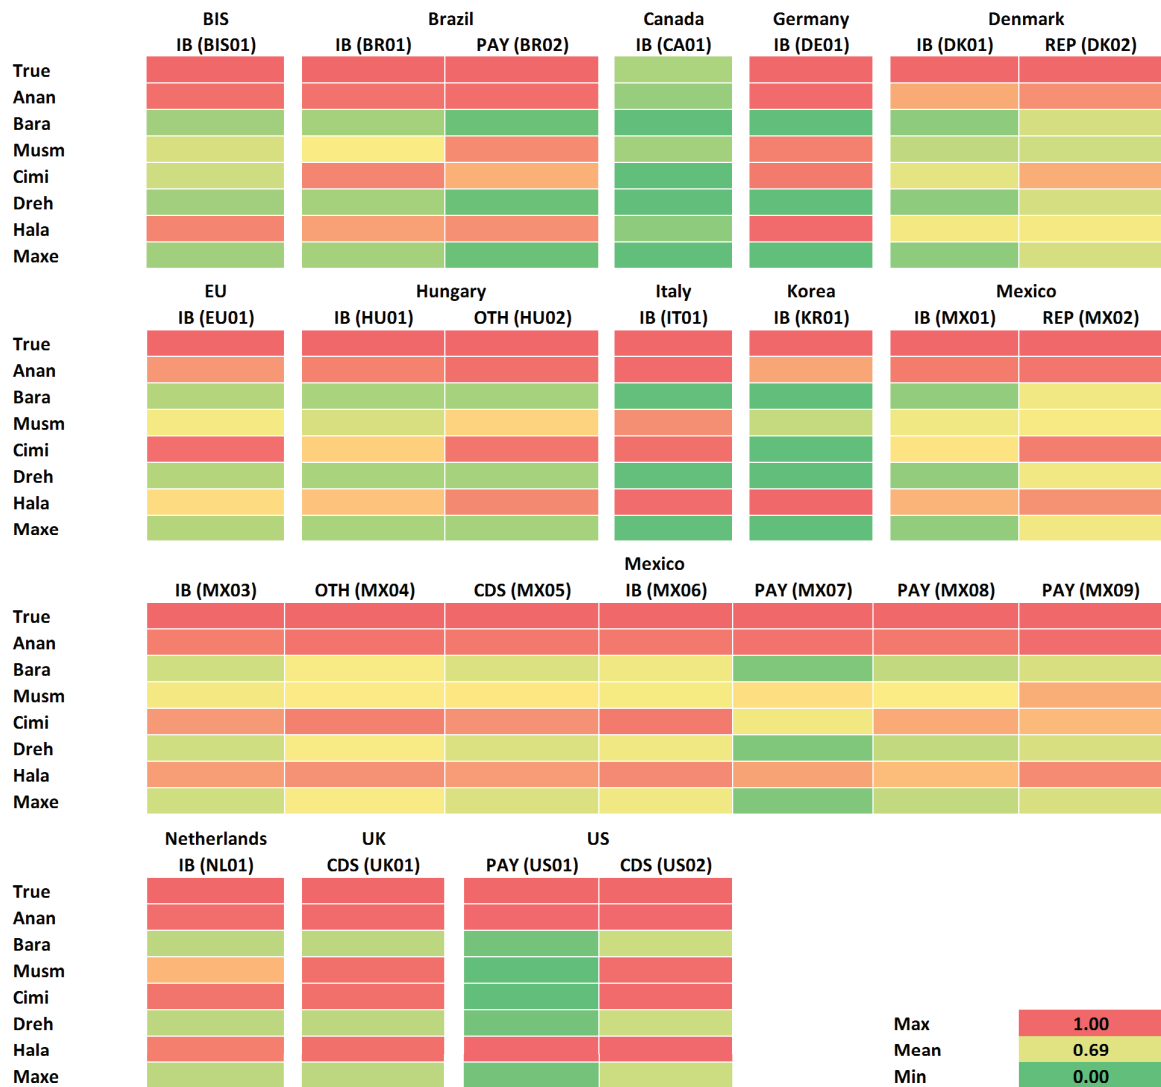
BIS
IB (BIS01)
Brazil
IB (BR01) PAY (BR02)
Canada
IB (CA01)
Germany
IB (DE01)
Denmark
IB (DK01) REP (DK02)

True
Anan
Bara
Musm
Cimi
Dreh
Hala
Maxe

EU
IB (EU01)
Hungary
IB (HU01) OTH (HU02)
Italy
IB (IT01)
Korea
IB (KR01)
Mexico
IB (MX01) REP (MX02)

True
Anan
Bara
Musm
Cimi
Dreh
Hala
Maxe

Mexico
IB (MX03) OTH (MX04) CDS (MX05) IB (MX06) PAY (MX07) PAY (MX08) PAY (MX09)

True
Anan
Bara
Musm
Cimi
Dreh
Hala
Maxe

Netherlands
IB (NL01)
UK
CDS (UK01)
US
PAY (US01) CDS (US02)

True
Anan
Bara
Musm
Cimi
Dreh
Hala
Maxe

Max 1.00
Mean 0.69
Min 0.00